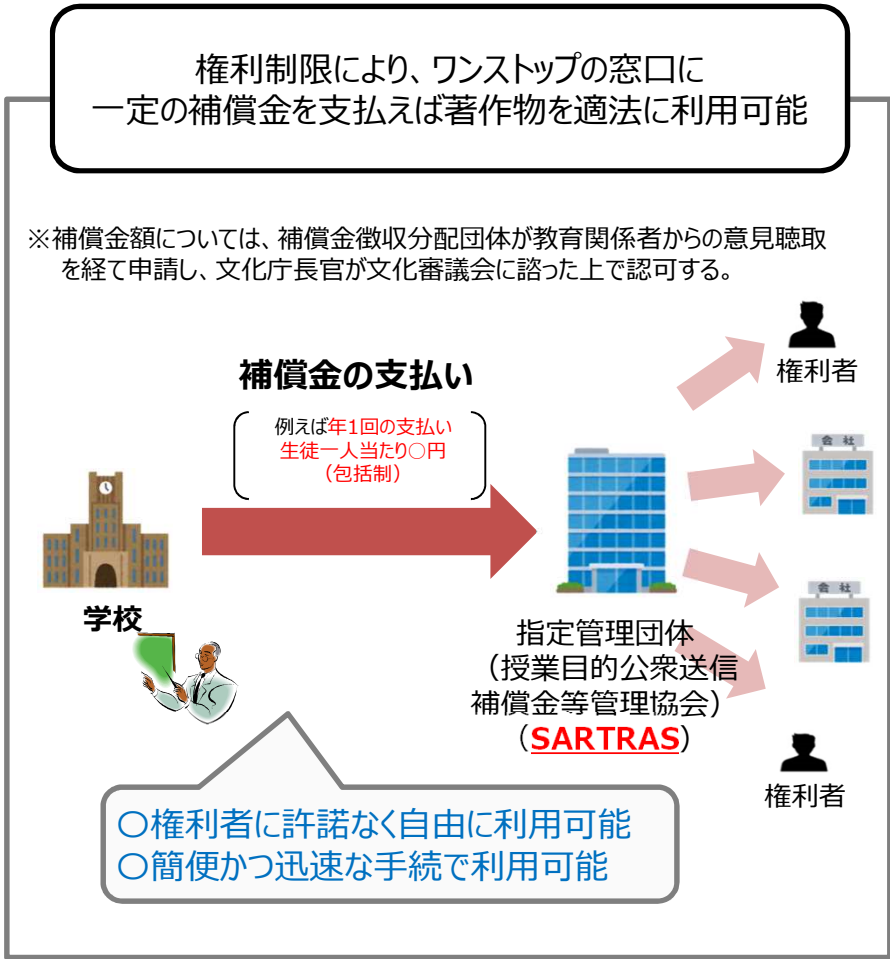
権利制限により、ワンストップの窓口に
一定の補償金を支払えば著作物を適法に利用可能

※補償金額については、補償金徴収分配団体が教育関係者からの意見聴取を経て申請し、文化庁長官が文化審議会に諮った上で認可する。

補償金の支払い

例えば年1回の支払い
生徒一人当たり○円
（包括制）

学校

指定管理団体
（授業目的公衆送信補償金等管理協会）
（SARTRAS）

権利者

会社

会社

権利者

○権利者に許諾なく自由に利用可能
○簡便かつ迅速な手続で利用可能